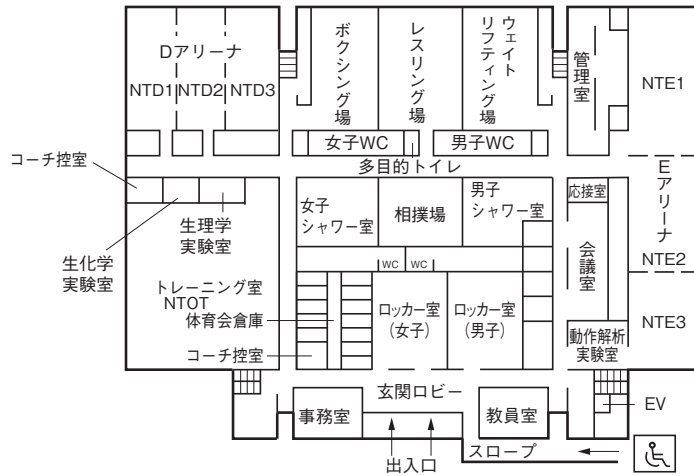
Dアリーナ
NTD1
NTD2
NTD3
ボクシング場
レスリング場
ウェイトリフティング場
管理室
NTE1
女子WC
男子WC
多目的トイレ
コーチ控室
Eアリーナ
女子シャワー室
相撲場
男子シャワー室
応接室
生理学実験室
WC
WC
会議室
NTE2
生化学実験室
トレーニング室
NTOT
体育会倉庫
ロッカー室（女子）
ロッカー室（男子）
NTE3
動作解析実験室
コーチ控室
玄関ロビー
事務室
教員室
EV
スロープ
出入口